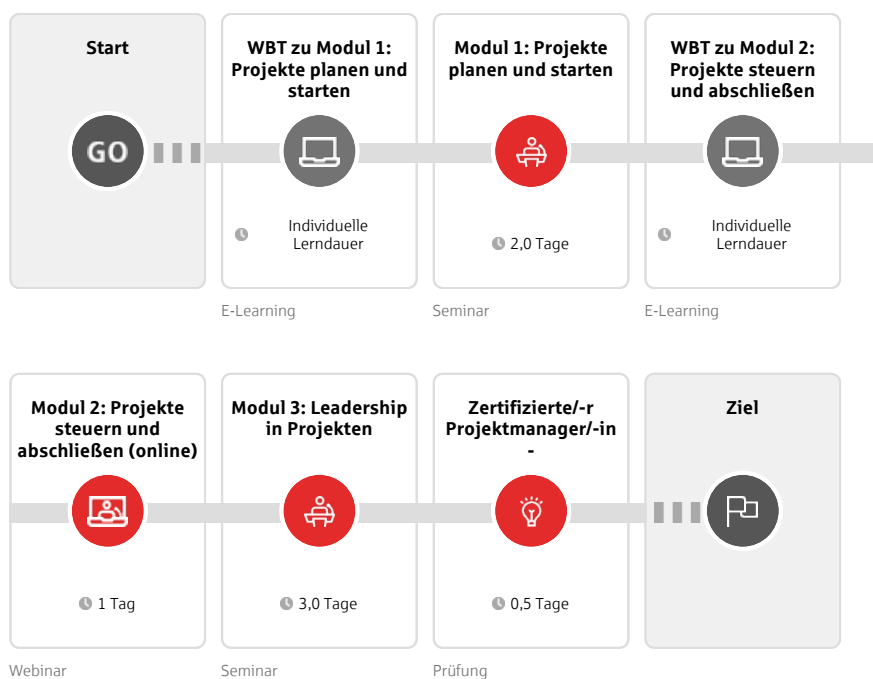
Start

GO

WBT zu Modul 1: Projekte planen und starten

Individuelle Lerndauer

E-Learning

Modul 1: Projekte planen und starten

2,0 Tage

Seminar

WBT zu Modul 2: Projekte steuern und abschließen

Individuelle Lerndauer

E-Learning

Modul 2: Projekte steuern und abschließen (online)

1 Tag

Webinar

Modul 3: Leadership in Projekten

3,0 Tage

Seminar

Zertifizierte/-r Projektmanager/-in -

0,5 Tage

Prüfung

Ziel